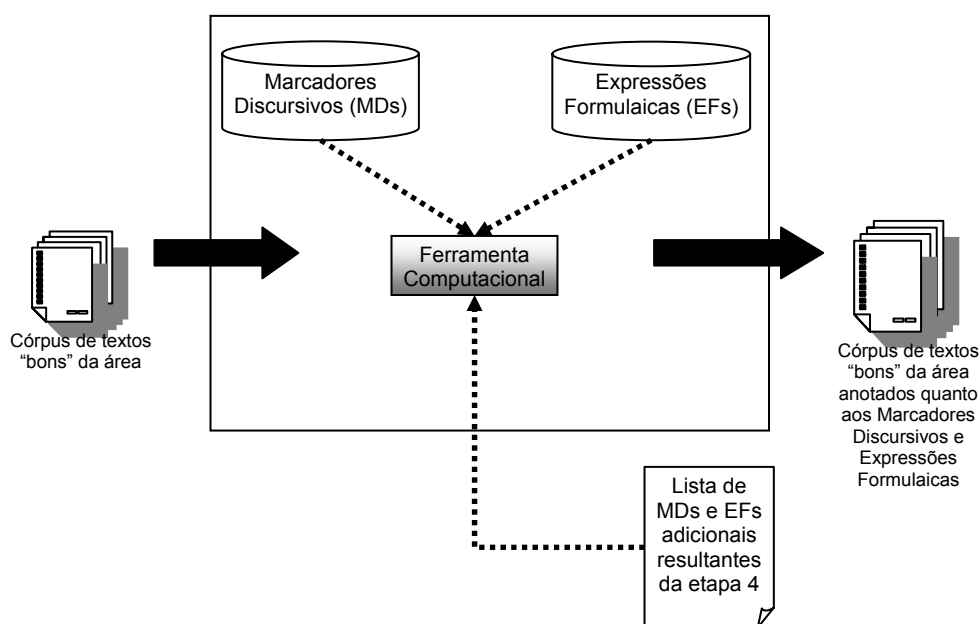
Marcadores Discursivos (MDs)

Expressões Formulaicas (EFs)

Córpus de textos "bons" da área

Ferramenta Computacional

Córpus de textos "bons" da área anotados quanto aos Marcadores Discursivos e Expressões Formulaicas

Lista de MDs e EFs adicionais resultantes da etapa 4